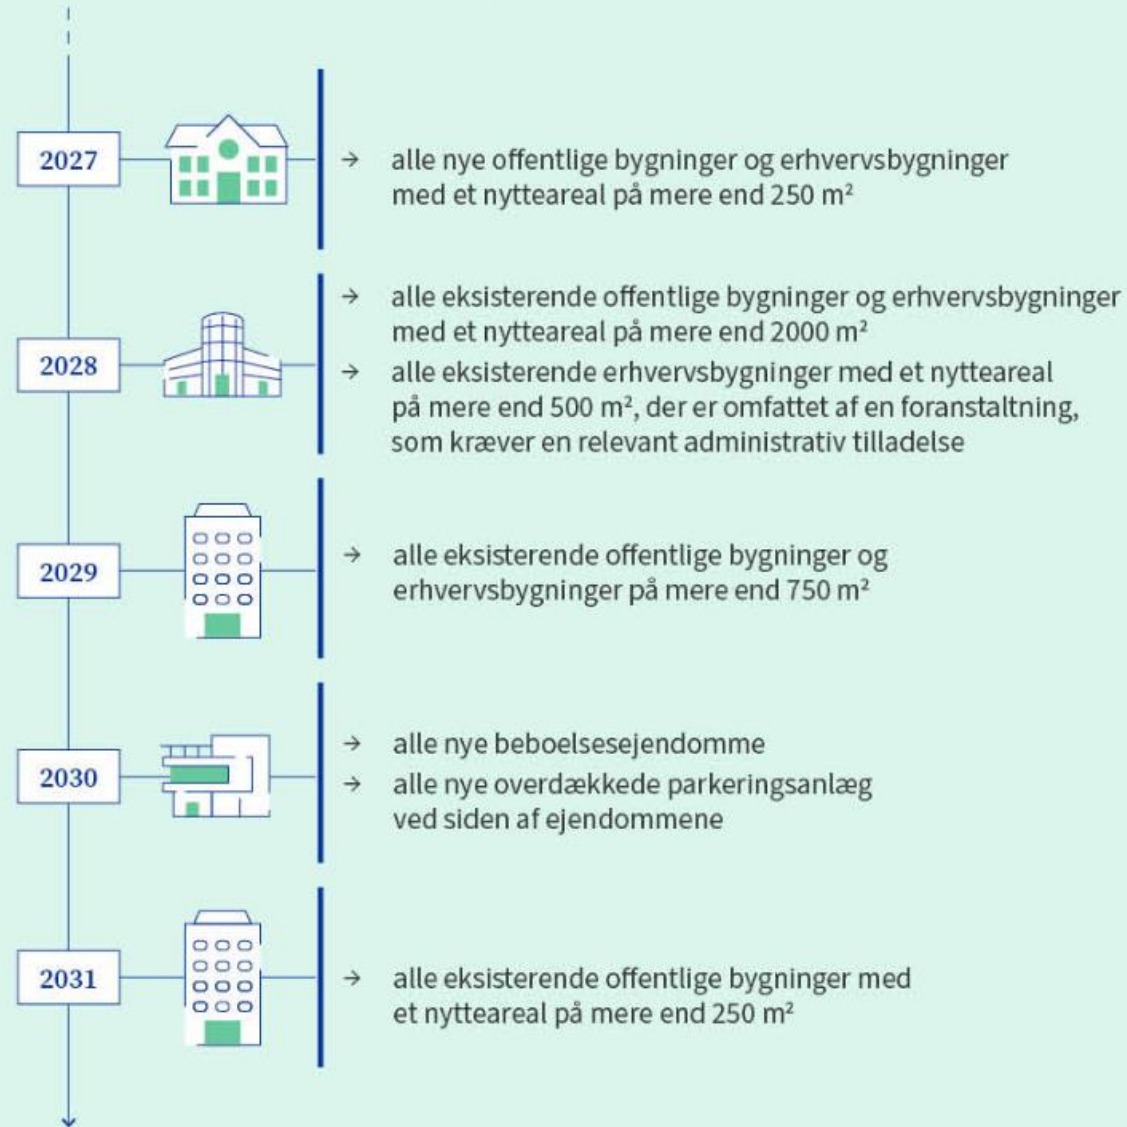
2027

→ alle nye offentlige bygninger og erhvervsbygninger med et nytteareal på mere end 250 m²

2028

→ alle eksisterende offentlige bygninger og erhvervsbygninger med et nytteareal på mere end 2000 m²

→ alle eksisterende erhvervsbygninger med et nytteareal på mere end 500 m², der er omfattet af en foranstaltning, som kræver en relevant administrativ tilladelse

2029

→ alle eksisterende offentlige bygninger og erhvervsbygninger på mere end 750 m²

2030

→ alle nye beboelsesejendomme

→ alle nye overdækkede parkeringsanlæg ved siden af ejendommene

2031

→ alle eksisterende offentlige bygninger med et nytteareal på mere end 250 m²